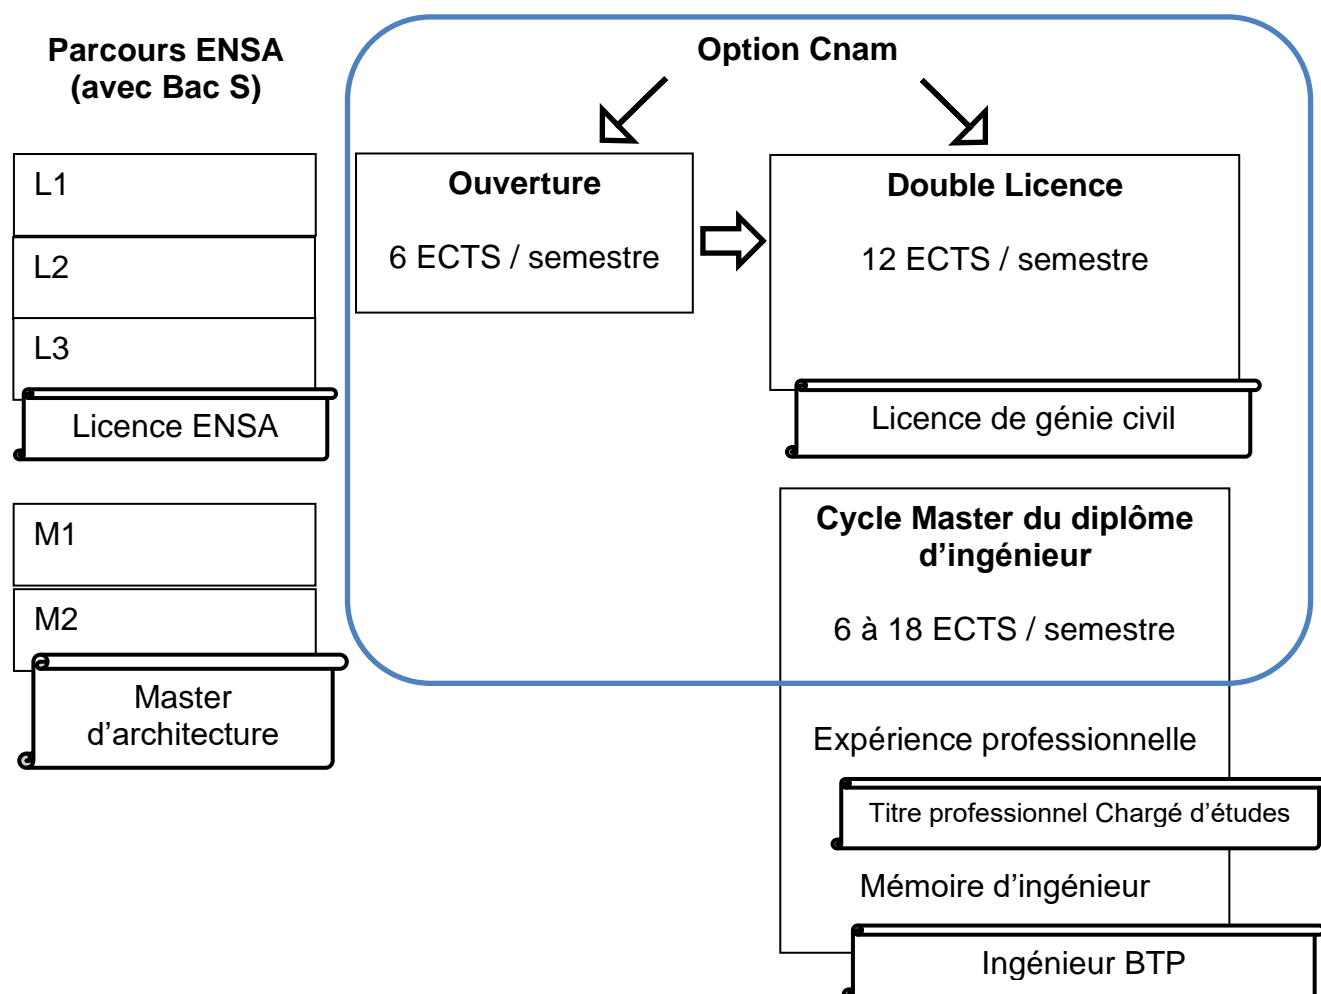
Parcours ENSA (avec Bac S)

L1

L2

L3

Licence ENSA

M1

M2

Master d’architecture

Option Cnam

Ouverture

6 ECTS / semestre

Double Licence

12 ECTS / semestre

Licence de génie civil

Cycle Master du diplôme d’ingénieur

6 à 18 ECTS / semestre

Expérience professionnelle

Titre professionnel Chargé d’études

Mémoire d’ingénieur

Ingénieur BTP